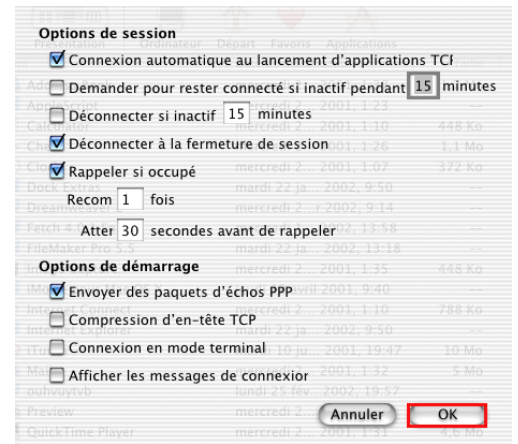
Options de session

Connexion automatique au lancement d'applications TCI

Demander pour rester connecté si inactif pendant 15 minutes

Déconnecter si inactif 15 minutes

Déconnecter à la fermeture de session

Rappeler si occupé

Recom 1 fois

Atter 30 secondes avant de rappeler

Options de démarrage

Envoyer des paquets d'échos PPP

Compression d'en-tête TCP

Connexion en mode terminal

Afficher les messages de connexior

Annuler

OK